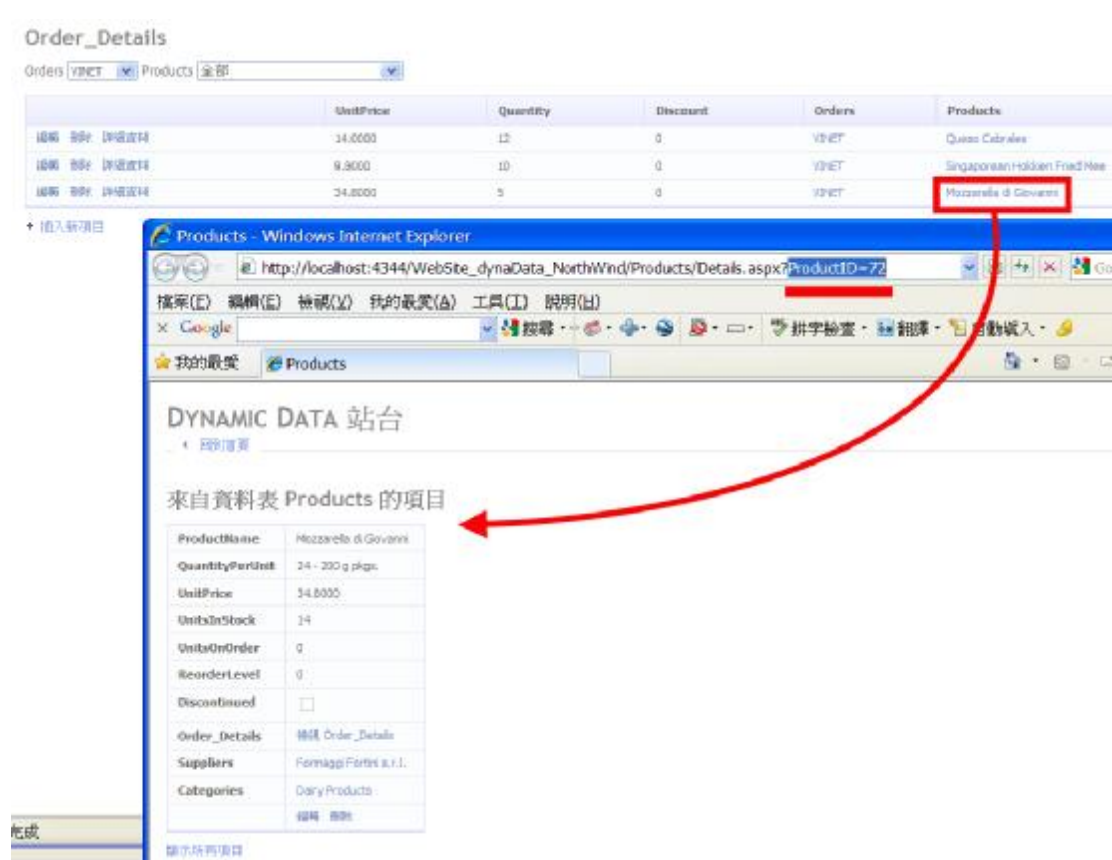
Order_Details

Orders VINET Products 全部

| | UnitPrice | Quantity | Discount | Orders | Products |
|---|---|---|---|---|---|
| 編輯 刪除 詳細資料 | 14.0000 | 12 | 0 | VINET | Queso Cabrales |
| 編輯 刪除 詳細資料 | 9.8000 | 10 | 0 | VINET | Singaporean Hokkien Fried Mee |
| 編輯 刪除 詳細資料 | 34.8000 | 5 | 0 | VINET | Mozzarella di Giovanni |

+ 插入新項目

Products - Windows Internet Explorer

http://localhost:4344/WebSite_dynaData_NorthWind/Products/Details.aspx?ProductID=72

檔案(F) 編輯(E) 檢視(V) 我的最愛(A) 工具(T) 說明(H)

× Google 搜尋 拼字檢查 翻譯 自動填入

我的最愛 Products

DYNAMIC DATA 站台

← 回到首頁

來自資料表 Products 的項目

| | |
|---|---|
| ProductName | Mozzarella di Giovanni |
| QuantityPerUnit | 24 - 200 g pkgs. |
| UnitPrice | 34.8000 |
| UnitsInStock | 14 |
| UnitsOnOrder | 0 |
| ReorderLevel | 0 |
| Discontinued | |
| Order_Details | 檢視 Order_Details |
| Suppliers | Formaggi Fortini s.r.l. |
| Categories | Dairy Products |
| | 編輯 刪除 |

顯示所有項目

完成